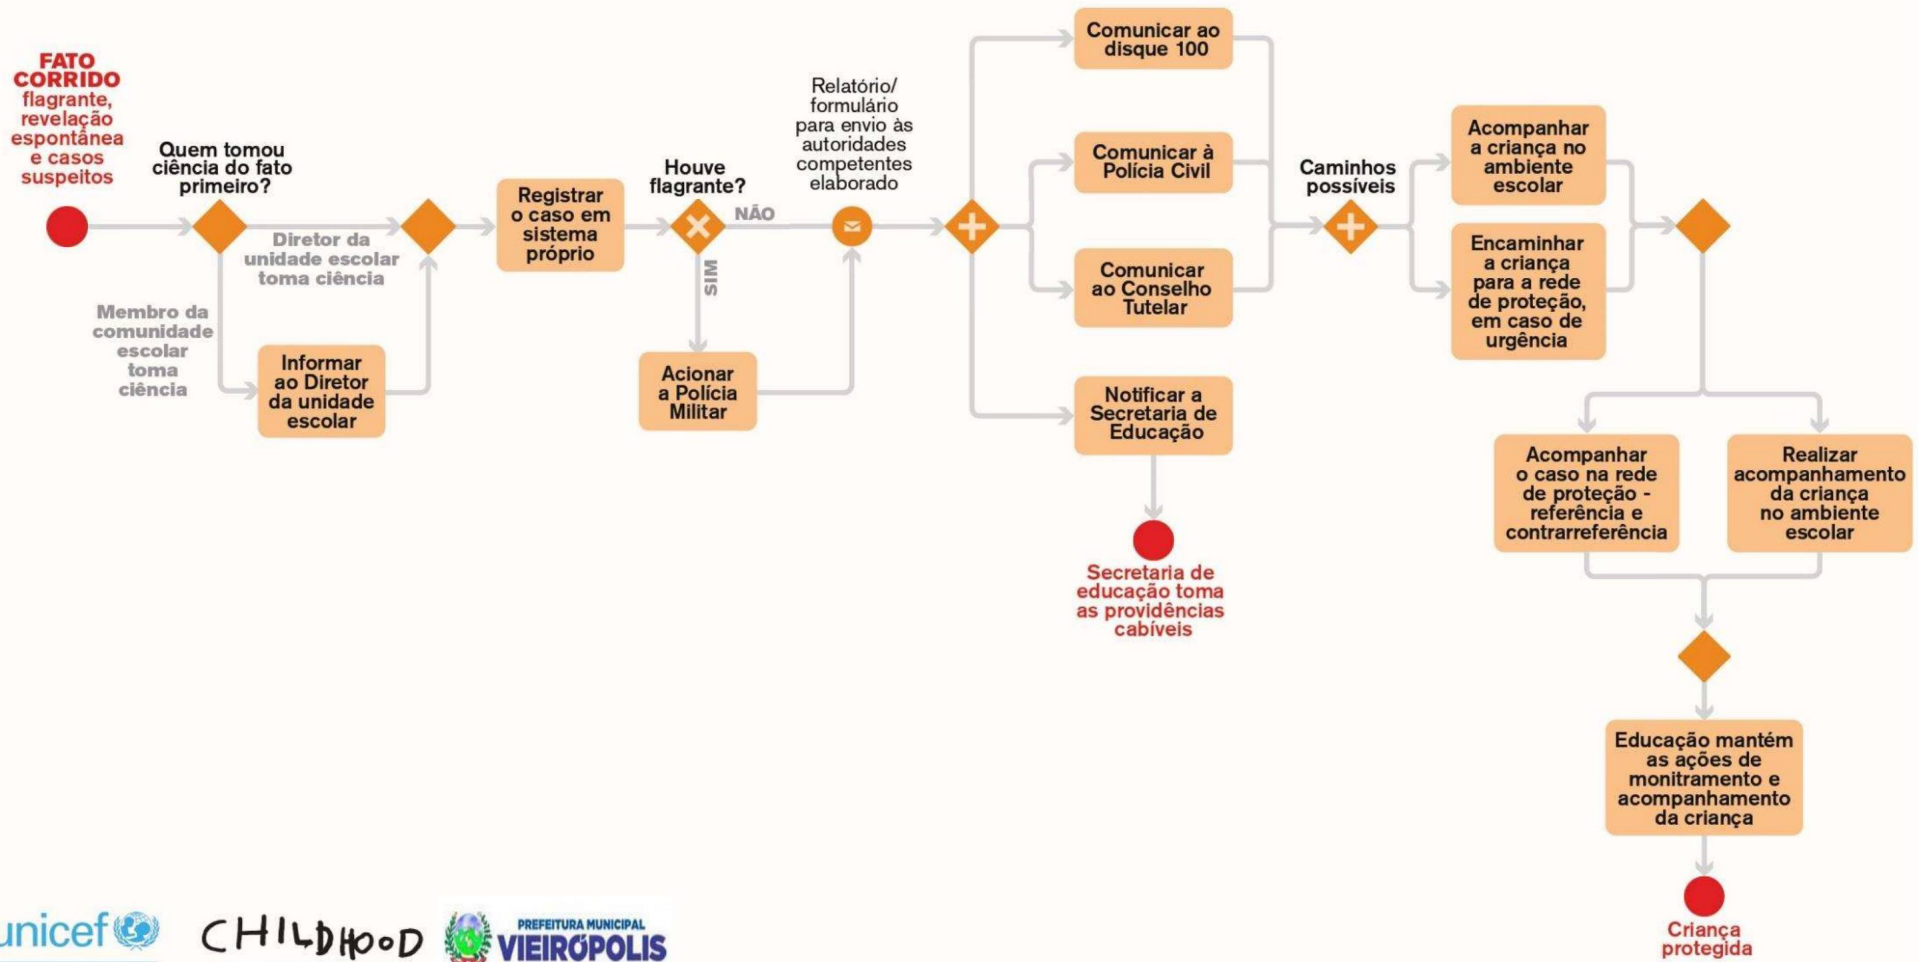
FATO CORRIDO flagrante, revelação espontânea e casos suspeitos

Quem tomou ciência do fato primeiro?

Diretor da unidade escolar toma ciência

Membro da comunidade escolar toma ciência

Informar ao Diretor da unidade escolar

Registrar o caso em sistema próprio

Houve flagrante?

NÃO

SIM

Acionar a Polícia Militar

Relatório/ formulário para envio às autoridades competentes elaborado

Comunicar ao disque 100

Comunicar à Polícia Civil

Comunicar ao Conselho Tutelar

Notificar a Secretaria de Educação

Secretaria de educação toma as providências cabíveis

Caminhos possíveis

Acompanhar a criança no ambiente escolar

Encaminhar a criança para a rede de proteção, em caso de urgência

Acompanhar o caso na rede de proteção - referência e contrarreferência

Realizar acompanhamento da criança no ambiente escolar

Educação mantém as ações de monitramento e acompanhamento da criança

Criança protegida

unicef

CHILDHOOD

PREFEITURA MUNICIPAL VIERÓPOLIS